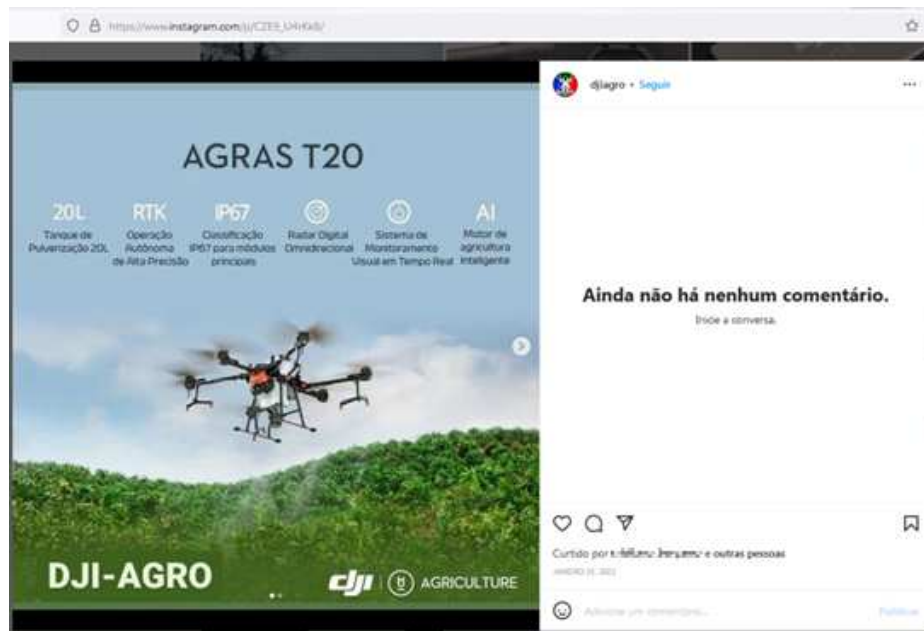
https://www.instagram.com/p/CZE5_U4rKkB/

AGRAS T20

20L
Tanque de Pulverização 20L

RTK
Operação Autônoma de Alta Precisão

IP67
Classificação IP67 para módulos principais

Radar Digital Omnidirecional

Sistema de Monitoramento Visual em Tempo Real

AI
Motor de agricultura inteligente

DJI-AGRO

dji AGRICULTURE

djiagro • Seguir

Ainda não há nenhum comentário.

Inicie a conversa.

Curtido por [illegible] e outras pessoas

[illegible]

Adicione um comentário...

Publicar